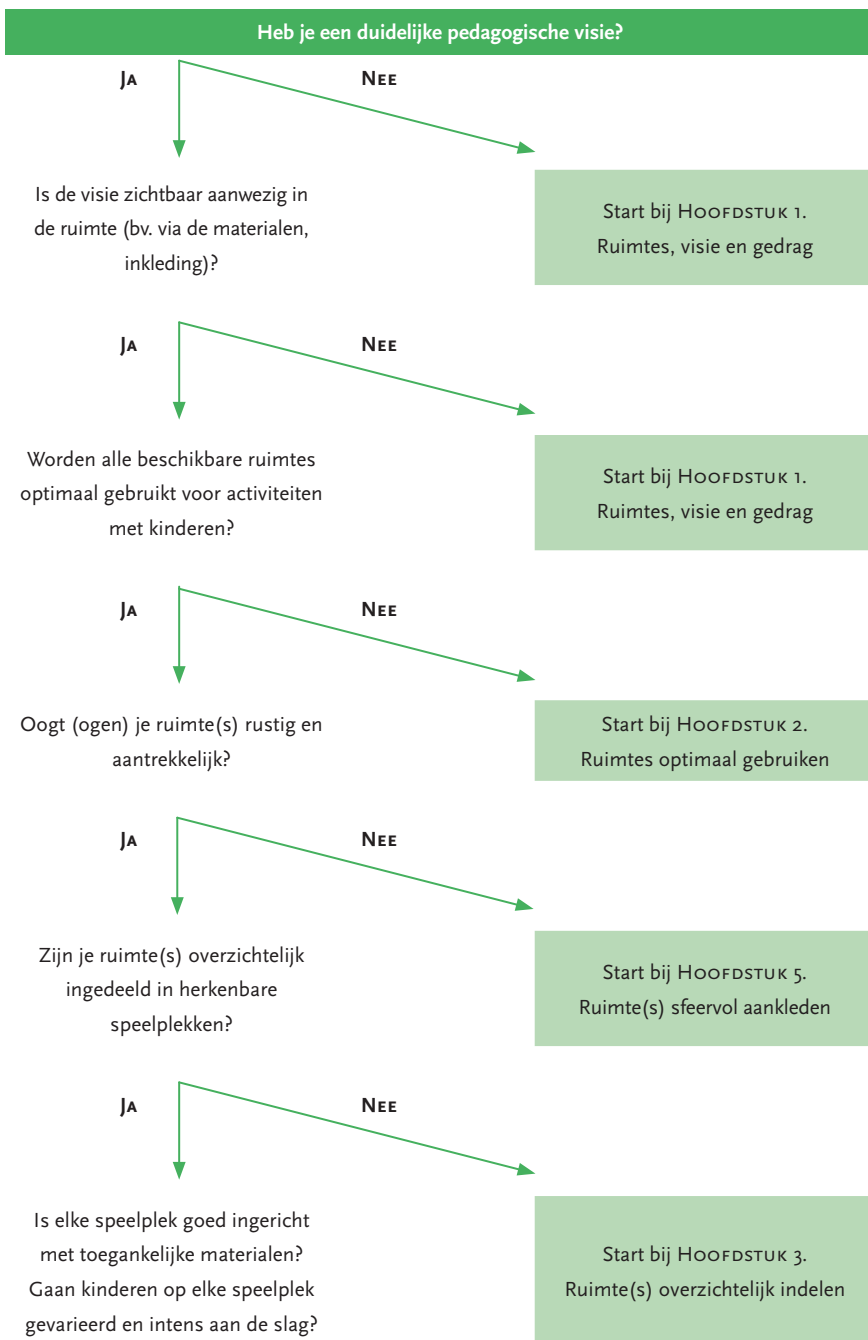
Heb je een duidelijke pedagogische visie?

Ja

Nee

Is de visie zichtbaar aanwezig in de ruimte (bv. via de materialen, inkleding)?

Start bij Hoofdstuk 1. Ruimtes, visie en gedrag

Ja

Nee

Worden alle beschikbare ruimtes optimaal gebruikt voor activiteiten met kinderen?

Start bij Hoofdstuk 1. Ruimtes, visie en gedrag

Ja

Nee

Oogt (ogen) je ruimte(s) rustig en aantrekkelijk?

Start bij Hoofdstuk 2. Ruimtes optimaal gebruiken

Ja

Nee

Zijn je ruimte(s) overzichtelijk ingedeeld in herkenbare speelplekken?

Start bij Hoofdstuk 5. Ruimte(s) sfeervol aankleden

Ja

Nee

Is elke speelplek goed ingericht met toegankelijke materialen? Gaan kinderen op elke speelplek gevarieerd en intens aan de slag?

Start bij Hoofdstuk 3. Ruimte(s) overzichtelijk indelen